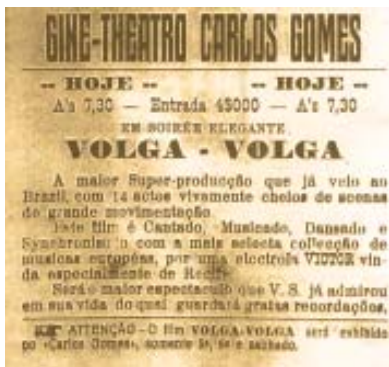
CINE-THEATRO CARLOS GOMES

-- HOJE -- -- HOJE --

A's 7,30 — Entrada 4$000 — A's 7,30

EM SOIRÉE ELEGANTE

VOLGA - VOLGA

A maior Super-producção que já veio ao Brazil, com 14 actos vivamente cheios de scenas de grande movimentação.

Este film é Cantado, Musicado, Dansado e Synchronizado com a mais selecta collecção de musicas européas, por uma electrola VICTOR vinda especialmente do Recife.

Será o maior espectaculo que V. S. já admirou em sua vida do qual guardará gratas recordações.

ATTENÇÃO - O film VOLGA-VOLGA será exhibido no «Carlos Gomes», somente 5a, 6a e sabbado.